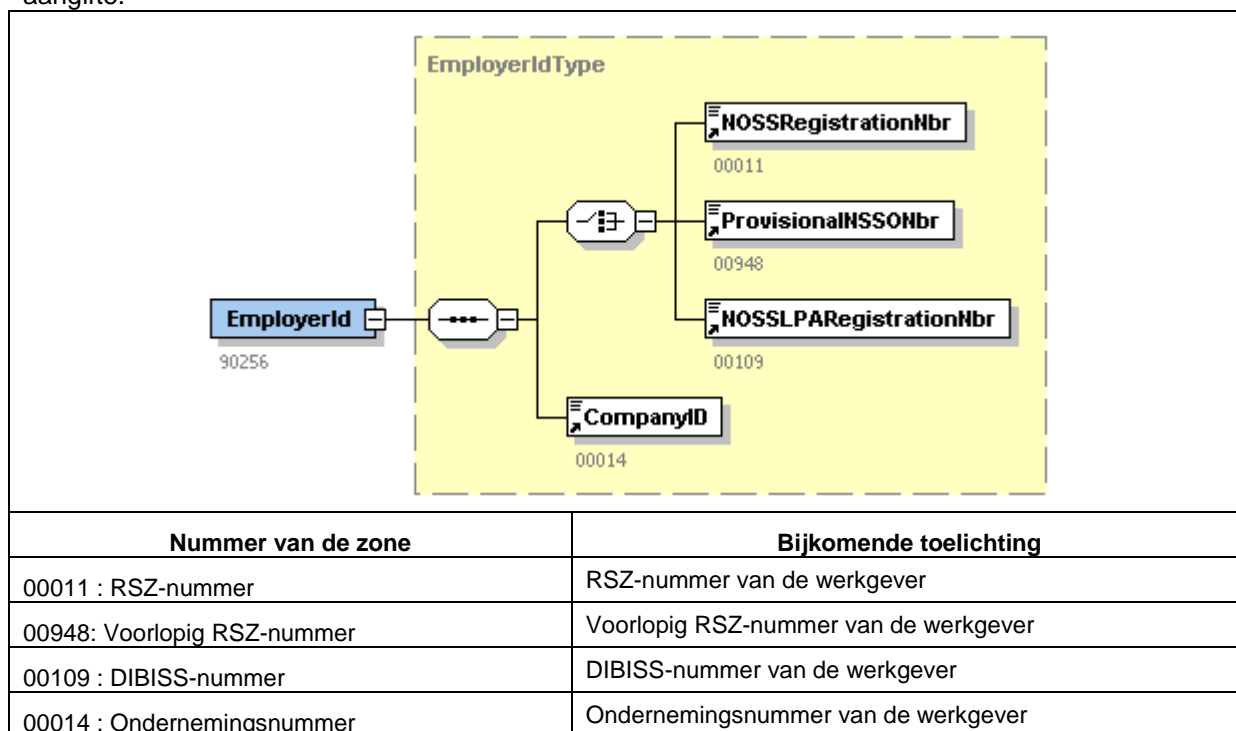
aangifte.

EmployerIdType

NOSSRegistrationNbr
00011

ProvisionalNSSONbr
00948

NOSSLPARegistrationNbr
00109

EmployerId
90256

CompanyID
00014

| Nummer van de zone | Bijkomende toelichting |
|---|---|
| 00011 : RSZ-nummer | RSZ-nummer van de werkgever |
| 00948: Voorlopig RSZ-nummer | Voorlopig RSZ-nummer van de werkgever |
| 00109 : DIBISS-nummer | DIBISS-nummer van de werkgever |
| 00014 : Ondernemingsnummer | Ondernemingsnummer van de werkgever |